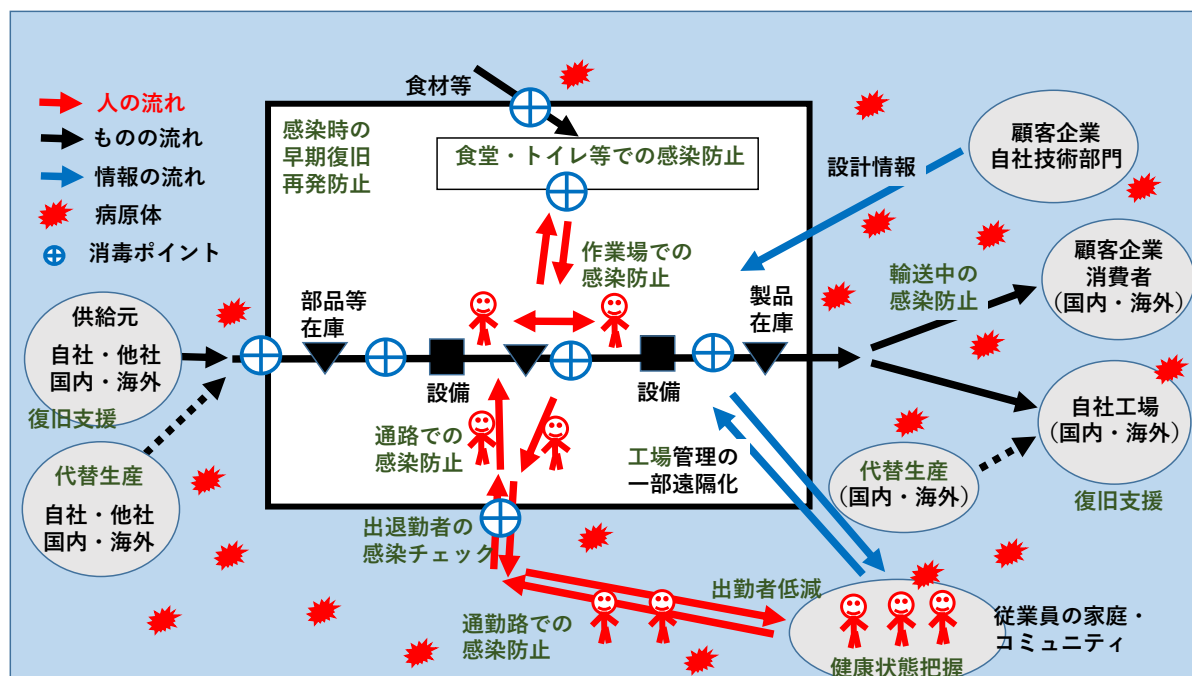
人の流れ
ものの流れ
情報の流れ
病原体
消毒ポイント

食材等
感染時の早期復旧再発防止
食堂・トイレ等での感染防止
設計情報
顧客企業自社技術部門
作業場での感染防止
顧客企業消費者（国内・海外）
輸送中の感染防止
部品等在庫
製品在庫
供給元
自社・他社国内・海外
復旧支援
設備
設備
自社工場（国内・海外）
通路での感染防止
工場管理の一部遠隔化
代替生産
自社・他社国内・海外
代替生産（国内・海外）
復旧支援
出退勤者の感染チェック
出勤者低減
通勤路での感染防止
従業員の家庭・コミュニティ
健康状態把握